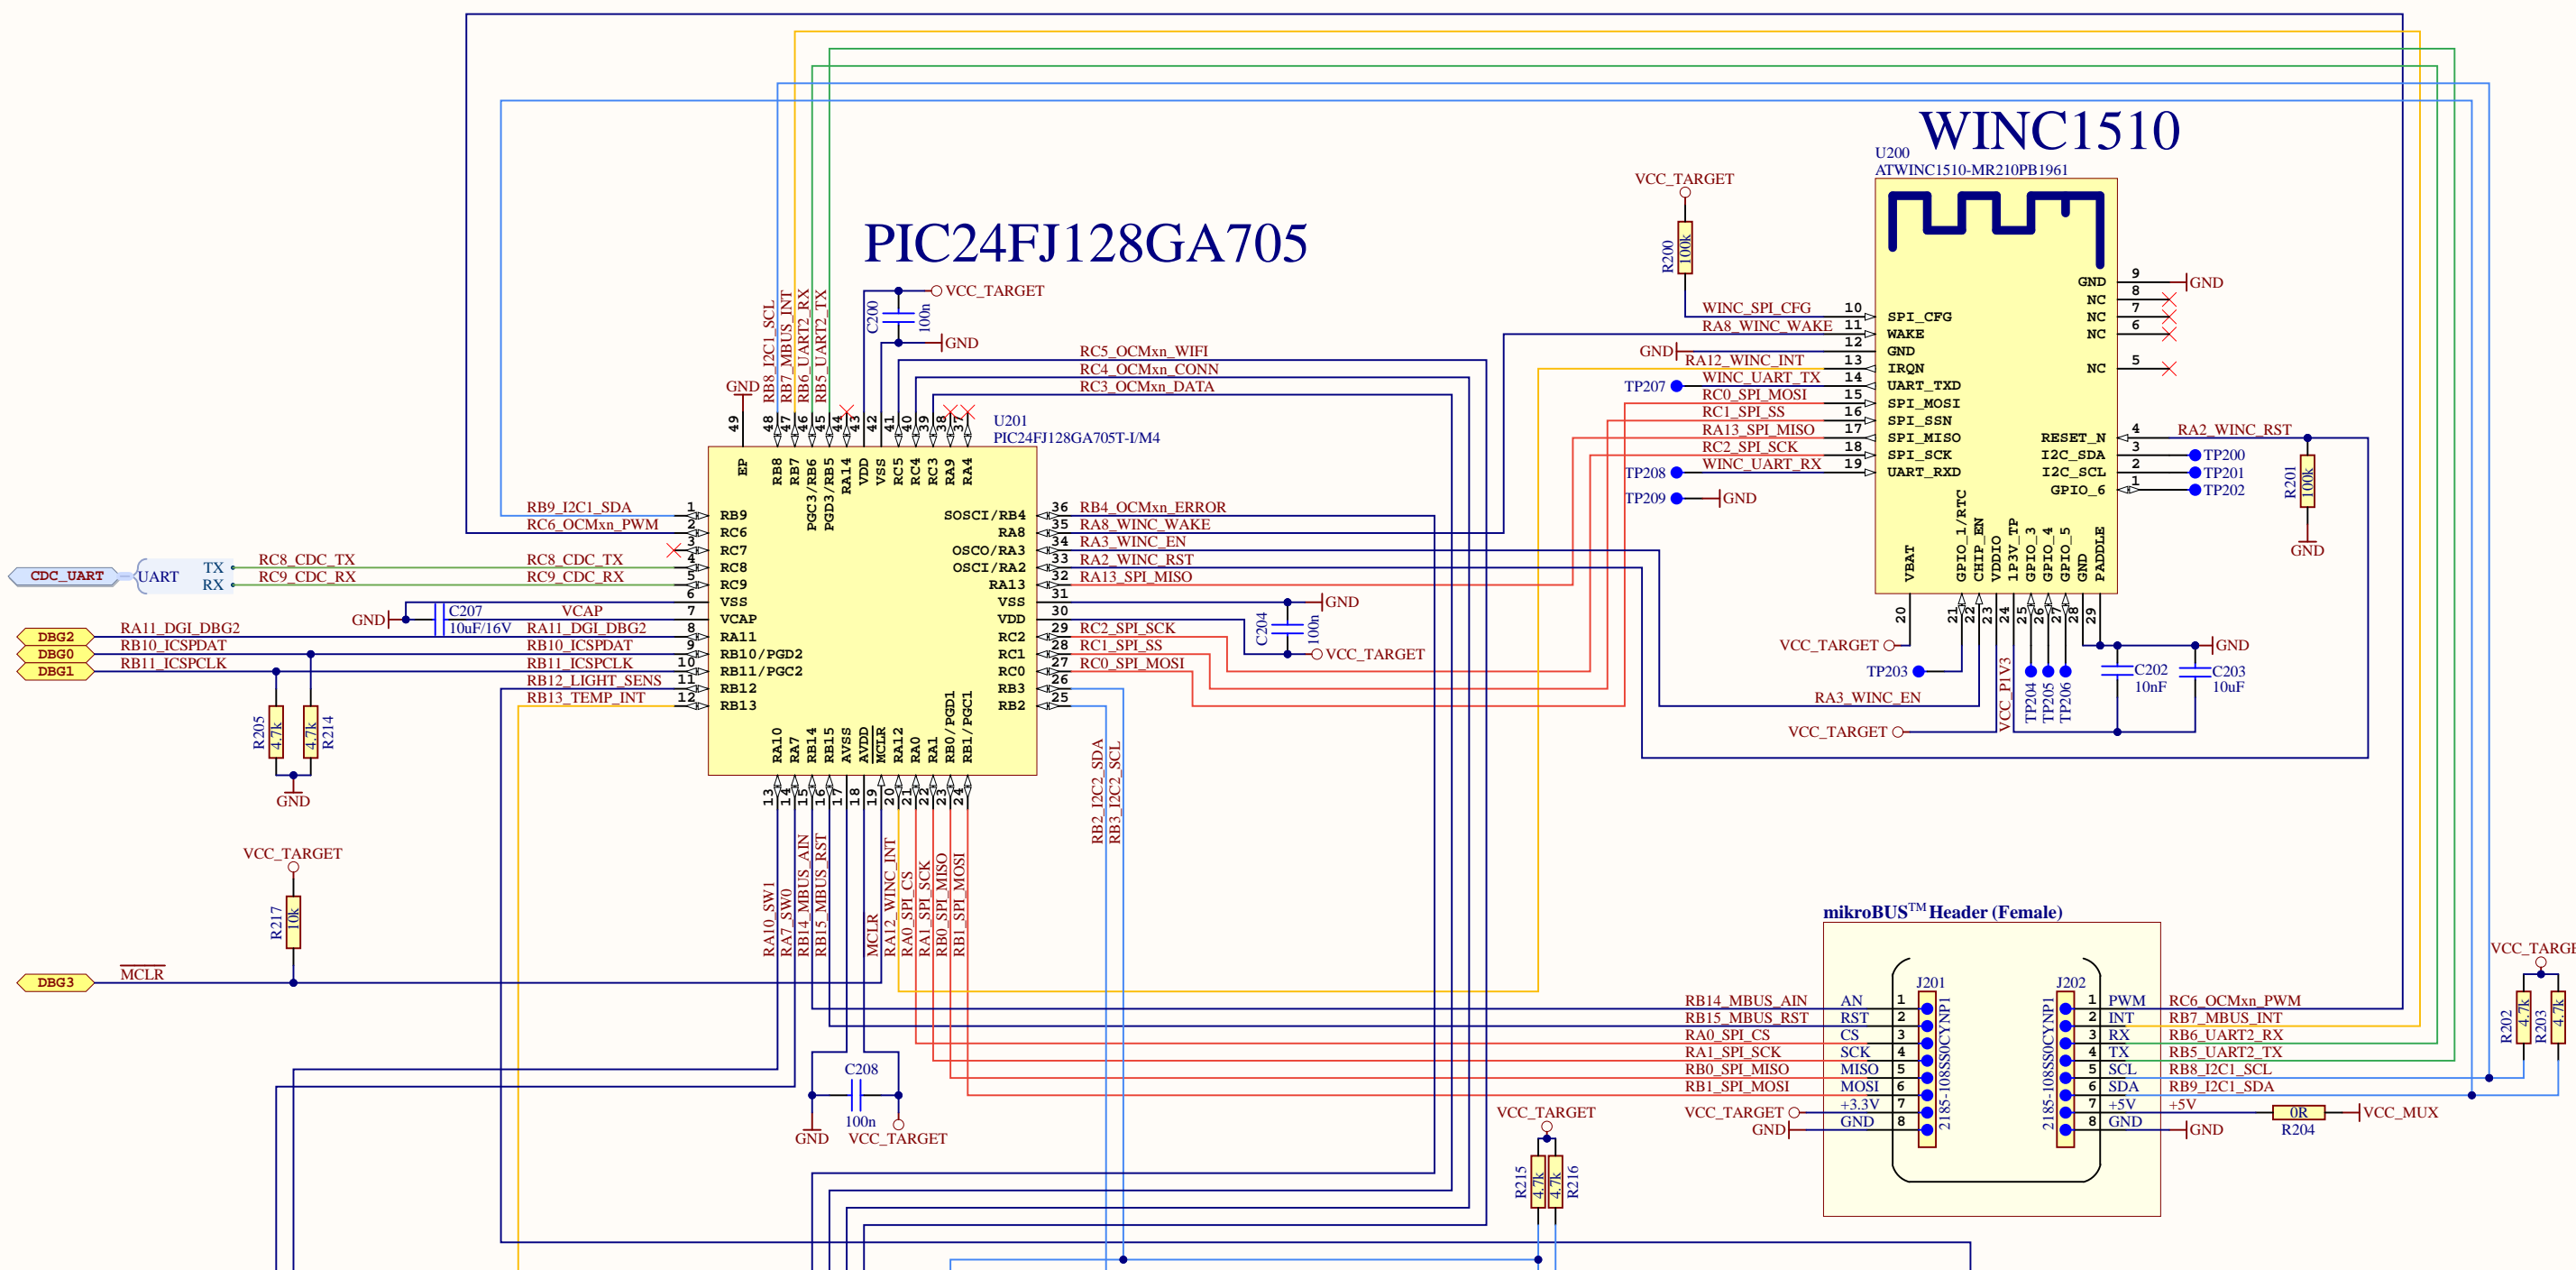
WINC1510
U200
ATWINC1510-MR210PB1961
PIC24FJ128GA705
VCC_TARGET
R200
100k
WINC_SPI_CFG 10
RA8_WINC_WAKE 11
12
GND RA12_WINC_INT 13
TP207 WINC_UART_TX 14
RC0_SPI_MOSI 15
RC1_SPI_SS 16
RA13_SPI_MISO 17
RC2_SPI_SCK 18
TP208 WINC_UART_RX 19
TP209 GND
SPI_CFG
WAKE
GND
IRQN
UART_TXD
SPI_MOSI
SPI_SSN
SPI_MISO
SPI_SCK
UART_RXD
GND 9 GND
NC 8
NC 7
NC 6
NC 5
RESET_N 4 RA2_WINC_RST
I2C_SDA 3 TP200
I2C_SCL 2 TP201
GPIO_6 1 TP202
R201
100k
GND
VBAT
GPIO_1/RTC
CHIP_EN
VDDIO
1P3V_TP
GPIO_3
GPIO_4
GPIO_5
GND
PADDLE
20 21 22 23 24 25 26 27 28 29
VCC_TARGET
TP203
RA3_WINC_EN
VCC_TARGET
VCC_P1V3
TP204 TP205 TP206
C202 10nF
C203 10uF
GND
VCC_TARGET
C200
100n
GND
GND
RB8_I2C1_SCL
RB7_MBUS_INT
RB6_UART2_RX
RB5_UART2_TX
RC5_OCMxn_WIFI
RC4_OCMxn_CONN
RC3_OCMxn_DATA
49 48 47 46 45 44 43 42 41 40 39 38 37
U201
PIC24FJ128GA705T-I/M4
EP RB8 RB7 PGC3/RB6 PGD3/RB5 RA14 VDD VSS RC5 RC4 RC3 RA9 RA4
RB9_I2C1_SDA 1 RB9
RC6_OCMxn_PWM 2 RC6
3 RC7
CDC_UART
UART TX RC8_CDC_TX RC8_CDC_TX 4 RC8
RX RC9_CDC_RX RC9_CDC_RX 5 RC9
6 VSS
GND C207 VCAP 7 VCAP
10uF/16V
DBG2 RA11_DGI_DBG2 RA11_DGI_DBG2 8 RA11
DBG0 RB10_ICSPDAT RB10_ICSPDAT 9 RB10/PGD2
DBG1 RB11_ICSPCLK RB11_ICSPCLK 10 RB11/PGC2
RB12_LIGHT_SENS 11 RB12
RB13_TEMP_INT 12 RB13
SOSCI/RB4 36 RB4_OCMxn_ERROR
RA8 35 RA8_WINC_WAKE
OSCO/RA3 34 RA3_WINC_EN
OSCI/RA2 33 RA2_WINC_RST
RA13 32 RA13_SPI_MISO
VSS 31
VDD 30
RC2 29 RC2_SPI_SCK
RC1 28 RC1_SPI_SS
RC0 27 RC0_SPI_MOSI
RB3 26
RB2 25
GND
C204
100n
VCC_TARGET
RA10 RA7 RB14 RB15 AVSS AVDD MCLR RA12 RA0 RA1 RB0/PGD1 RB1/PGC1
13 14 15 16 17 18 19 20 21 22 23 24
RB2_I2C2_SDA
RB3_I2C2_SCL
R205 4.7k
R214 4.7k
GND
VCC_TARGET
R217
10k
DBG3 MCLR
RA10_SW1
RA7_SW0
RB14_MBUS_AIN
RB15_MBUS_RST
MCLR
RA12_WINC_INT
RA0_SPI_CS
RA1_SPI_SCK
RB0_SPI_MISO
RB1_SPI_MOSI
C208
100n
GND VCC_TARGET
mikroBUS™ Header (Female)
J201
2185-108SS0CYNP1
J202
2185-108SS0CYNP1
RB14_MBUS_AIN AN 1
RB15_MBUS_RST RST 2
RA0_SPI_CS CS 3
RA1_SPI_SCK SCK 4
RB0_SPI_MISO MISO 5
RB1_SPI_MOSI MOSI 6
VCC_TARGET +3.3V 7
GND GND 8
1 PWM RC6_OCMxn_PWM
2 INT RB7_MBUS_INT
3 RX RB6_UART2_RX
4 TX RB5_UART2_TX
5 SCL RB8_I2C1_SCL
6 SDA RB9_I2C1_SDA
7 +5V +5V
8 GND GND
0R
R204
VCC_MUX
VCC_TARGET
R215 4.7k
R216 4.7k
VCC_TARGE
R202 4.7k
R203 4.7k